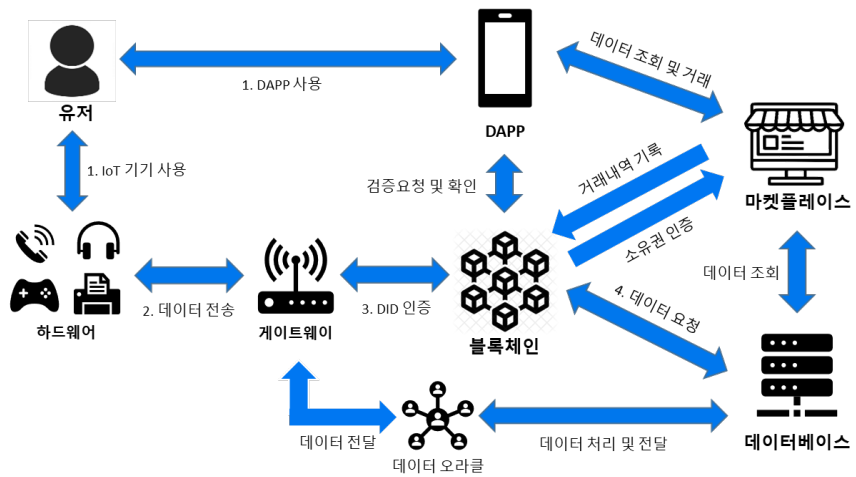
유저

1. DAPP 사용

DAPP

데이터 조회 및 거래

1. IoT 기기 사용

검증요청 및 확인

거래내역 기록

마켓플레이스

소유권 인증

데이터 조회

2. 데이터 전송

3. DID 인증

4. 데이터 요청

하드웨어

게이트웨이

블록체인

데이터 전달

데이터 처리 및 전달

데이터 오라클

데이터베이스